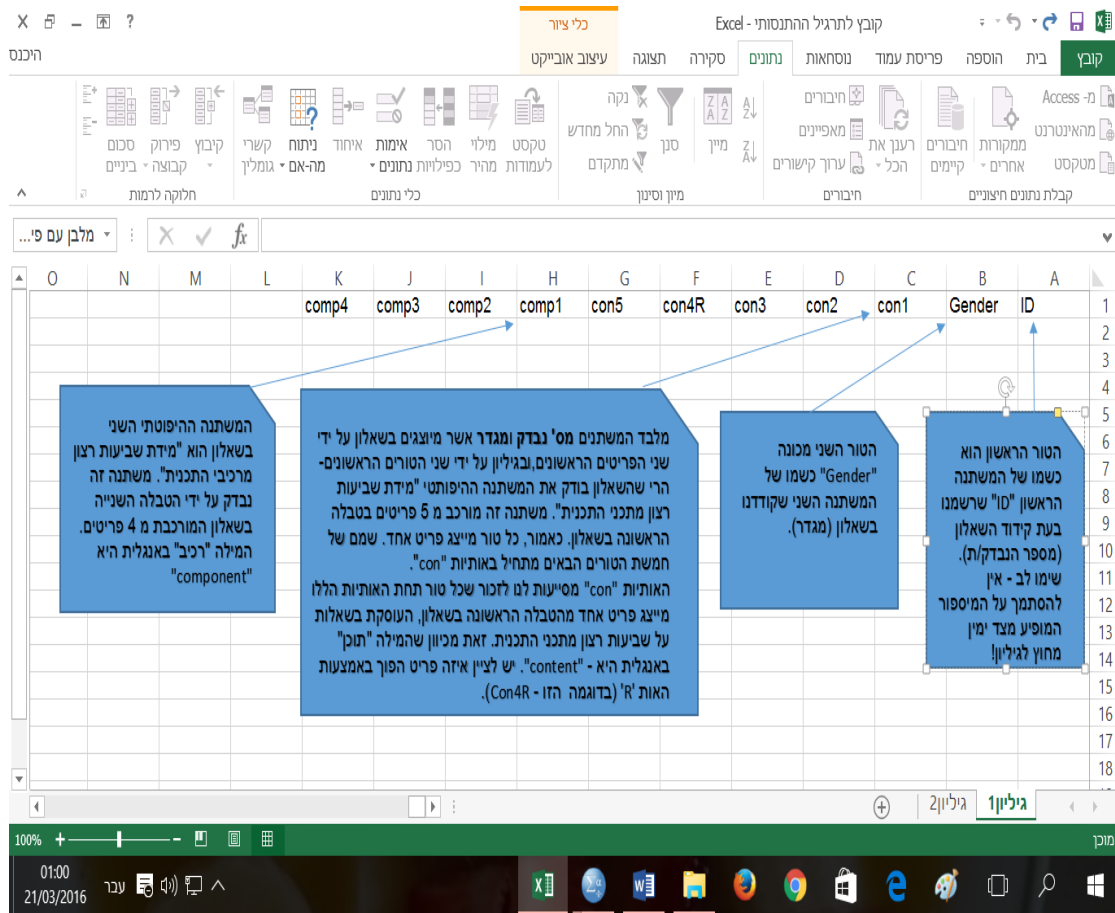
קובץ לתרגיל ההתנסותי - Excel
כלי ציור
? X
קובץ בית הוספה פריסת עמוד נוסחאות נתונים סקירה תצוגה עיצוב אובייקט
היכנס
Access -מ
מהאינטרנט
מטקסט
ממקורות אחרים
חיבורים קיימים
קבלת נתונים חיצוניים
רענן את הכל
חיבורים
מאפיינים
ערוך קישורים
חיבורים
מיין
סנן
נקה
החל מחדש
מתקדם
מיון וסינון
טקסט לעמודות
מילוי מהיר
הסר כפילויות
אימות נתונים
איחוד
ניתוח מה-אם
קשרי גומלין
כלי נתונים
קיבוץ
פירוק קבוצה
סכום ביניים
חלוקה לרמות
מלבן עם פי...
fx

| O | N | M | L | K | J | I | H | G | F | E | D | C | B | A |
|---|---|---|---|---|---|---|---|---|---|---|---|---|---|---|
| | | | | comp4 | comp3 | comp2 | comp1 | con5 | con4R | con3 | con2 | con1 | Gender | ID |

המשתנה ההיפותטי השני בשאלון הוא "מידת שביעות רצון מרכיבי התכנית". משתנה זה נבדק על ידי הטבלה השנייה בשאלון המורכבת מ 4 פריטים. המילה "רכיב" באנגלית היא "component"

מלבד המשתנים מס' נבדק ומגדר אשר מיוצגים בשאלון על ידי שני הפריטים הראשונים,ובגיליון על ידי שני הטורים הראשונים- הרי שהשאלון בודק את המשתנה ההיפותטי "מידת שביעות רצון מתכני התכנית". משתנה זה מורכב מ 5 פריטים בטבלה הראשונה בשאלון. כאמור, כל טור מייצג פריט אחד. שמם של חמשת הטורים הבאים מתחיל באותיות "con".
האותיות "con" מסייעות לנו לזכור שכל טור תחת האותיות הללו מייצג פריט אחד מהטבלה הראשונה בשאלון, העוסקת בשאלות על שביעות רצון מתכני התכנית. זאת מכיוון שהמילה "תוכן" באנגלית היא - "content". יש לציין איזה פריט הפוך באמצעות האות 'R' (בדוגמה הזו - Con4R).

הטור השני מכונה "Gender" כשמו של המשתנה השני שקודדנו בשאלון (מגדר).

הטור הראשון הוא כשמו של המשתנה הראשון "ID" שרשמנו בעת קידוד השאלון (מספר הנבדק/ת). שימו לב - אין להסתמך על המיספור המופיע מצד ימין מחוץ לגיליון!

1 2 3 4 5 6 7 8 9 10 11 12 13 14 15 16 17 18
גיליון1 גיליון2
מוכן
100%
01:00
21/03/2016
עבר